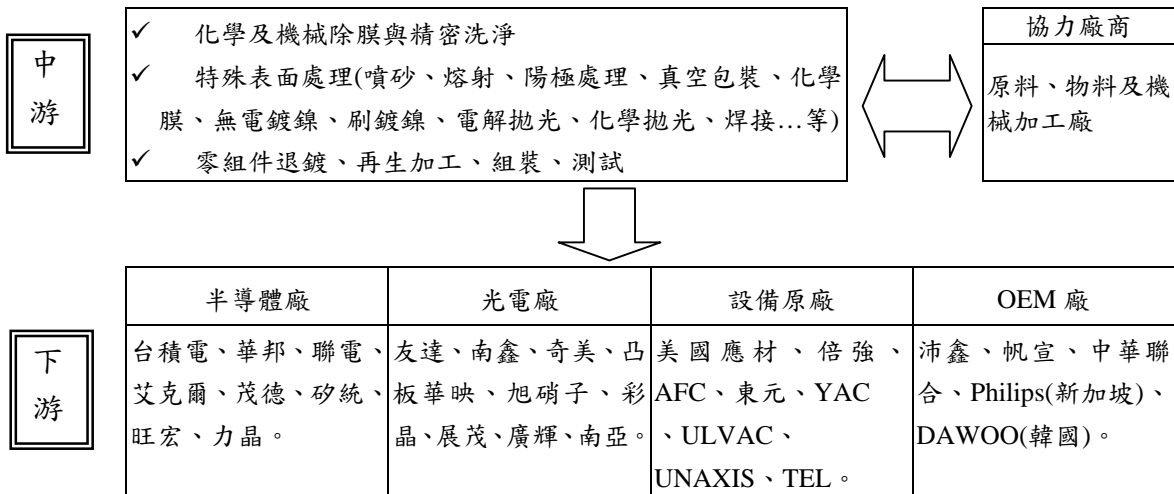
中游

✓ 化學及機械除膜與精密洗淨
✓ 特殊表面處理(噴砂、熔射、陽極處理、真空包裝、化學膜、無電鍍鎳、刷鍍鎳、電解拋光、化學拋光、焊接…等)
✓ 零組件退鍍、再生加工、組裝、測試

協力廠商

原料、物料及機械加工廠

下游

| 半導體廠 | 光電廠 | 設備原廠 | OEM 廠 |
|---|---|---|---|
| 台積電、華邦、聯電、艾克爾、茂德、矽統、旺宏、力晶。 | 友達、南鑫、奇美、凸板華映、旭硝子、彩晶、展茂、廣輝、南亞。 | 美國應材、倍強、AFC、東元、YAC、ULVAC、UNAXIS、TEL。 | 沛鑫、帆宣、中華聯合、Philips(新加坡)、DAWOO(韓國)。 |